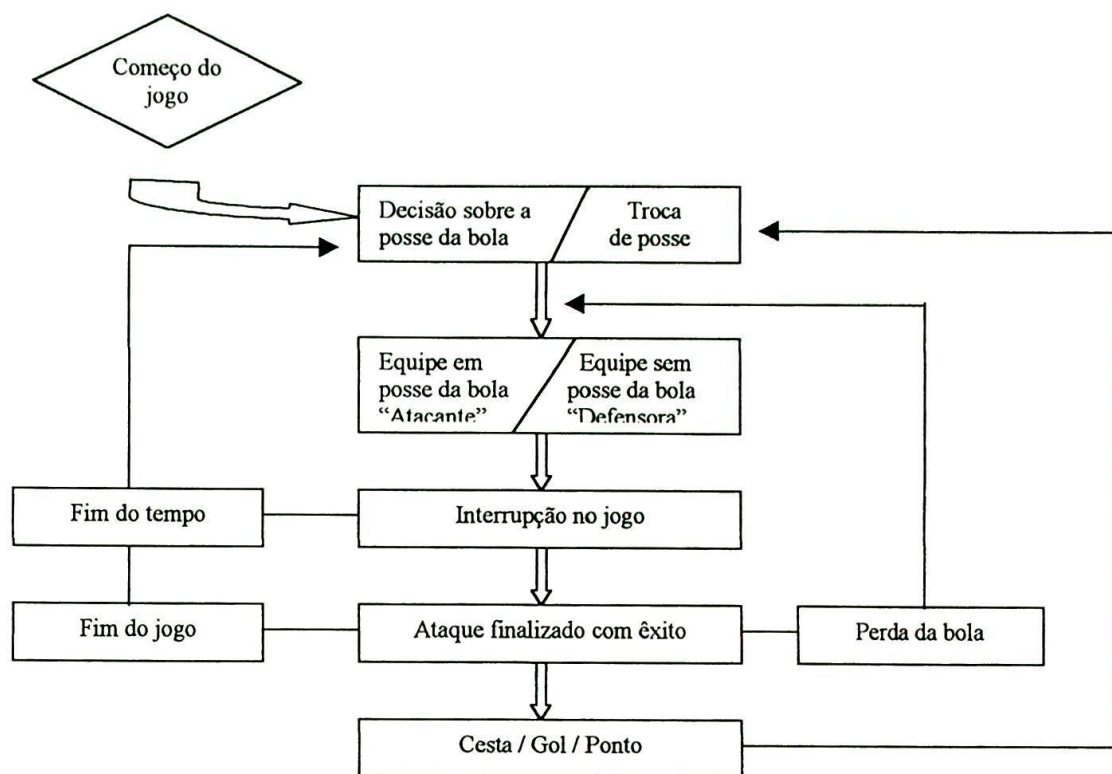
Começo do jogo

Decisão sobre a posse da bola

Troca de posse

Equipe em posse da bola "Atacante"

Equipe sem posse da bola "Defensora"

Fim do tempo

Interrupção no jogo

Fim do jogo

Ataque finalizado com êxito

Perda da bola

Cesta / Gol / Ponto